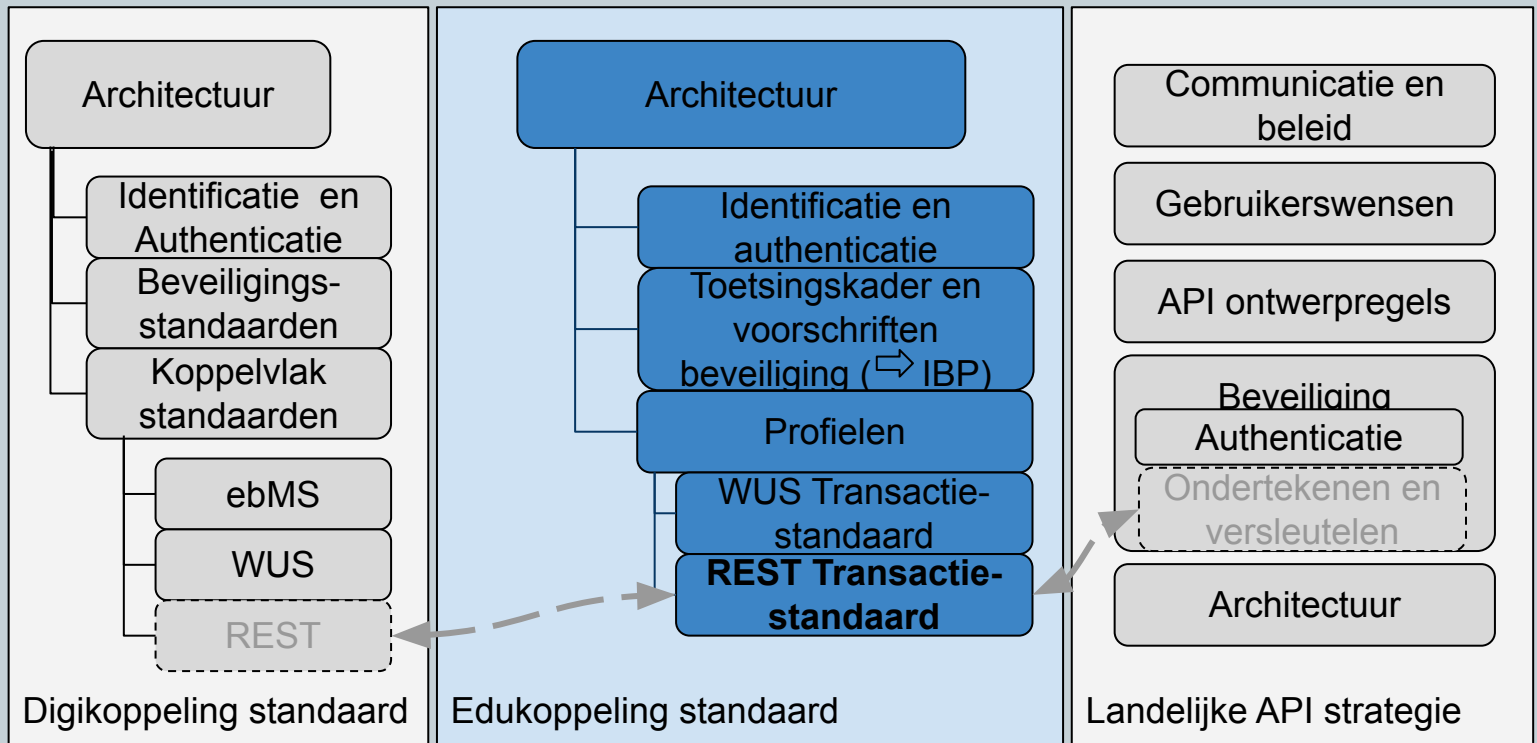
Architectuur

Identificatie en Authenticatie

Beveiligingsstandaarden

Koppelvlak standaarden

ebMS

WUS

REST

Digikoppeling standaard

Architectuur

Identificatie en authenticatie

Toetsingskader en voorschriften beveiliging ( ⇨ IBP)

Profielen

WUS Transactiestandaard

**REST Transactiestandaard**

Edukoppeling standaard

Communicatie en beleid

Gebruikerswensen

API ontwerpregels

Beveiliging

Authenticatie

Ondertekenen en versleutelen

Architectuur

Landelijke API strategie